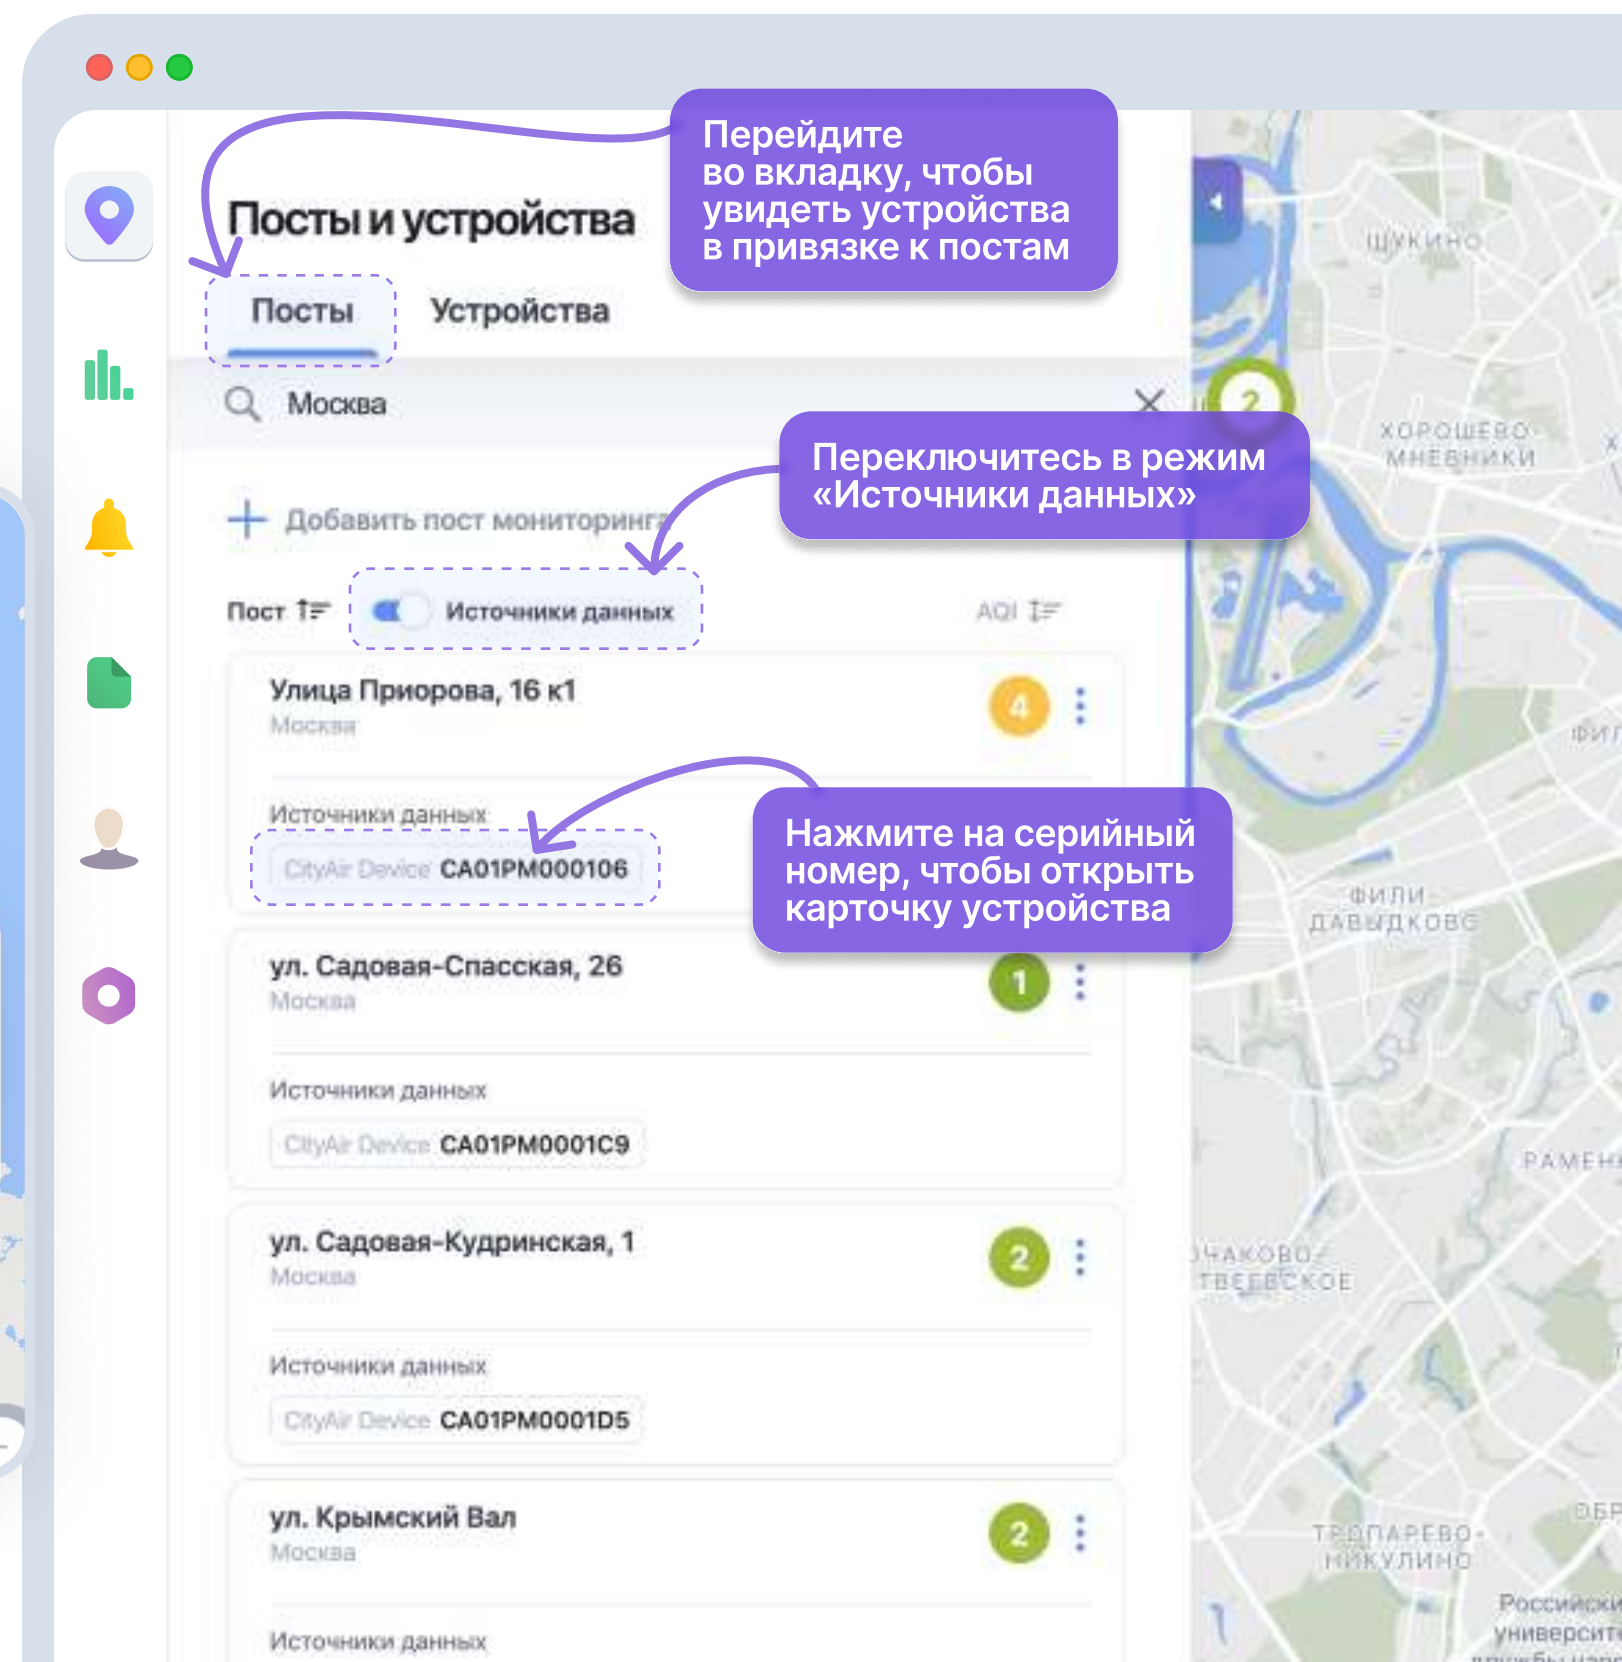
Перейдите во вкладку, чтобы увидеть устройства в привязке к постам

Посты и устройства

Посты Устройства

Москва

Переключитесь в режим «Источники данных»

+ Добавить пост мониторинга

Пост Источники данных AQI

Улица Приорова, 16 к1
Москва
4

Источники данных
CityAir Device CA01PM000106

Нажмите на серийный номер, чтобы открыть карточку устройства

ул. Садовая-Спасская, 26
Москва
1

Источники данных
CityAir Device CA01PM0001C9

ул. Садовая-Кудринская, 1
Москва
2

Источники данных
CityAir Device CA01PM0001D5

ул. Крымский Вал
Москва
2

Источники данных

2
ЩУКИНО
ХОРОШЕВО-МНЕВНИКИ
ФИЛИ-ДАВЫДКОВО
РАМЕН
ЧАКОВО-ТВЕРСКОЕ
ТРОПАРЕВО-НИКУЛИНО
Российски университ